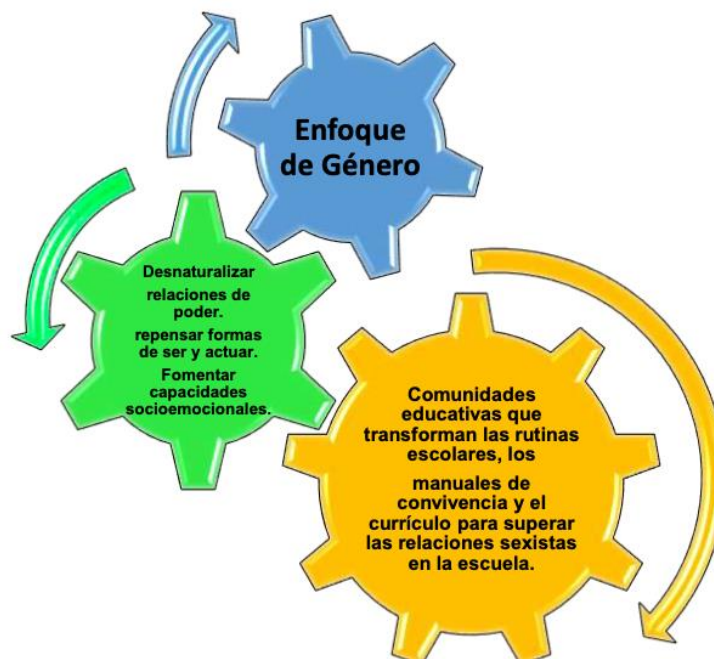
Enfoque de Género

Desnaturalizar relaciones de poder.

repensar formas de ser y actuar.

Fomentar capacidades socioemocionales.

Comunidades educativas que transforman las rutinas escolares, los

manuales de convivencia y el currículo para superar las relaciones sexistas en la escuela.